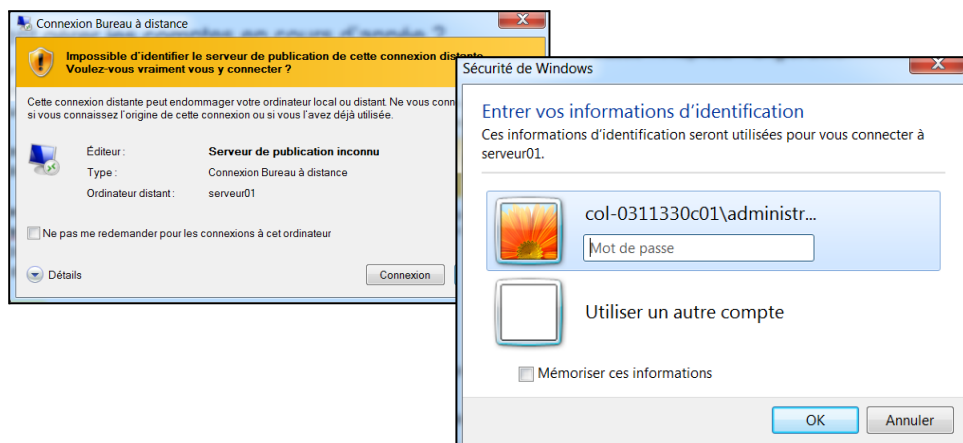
Connexion Bureau à distance

Impossible d'identifier le serveur de publication de cette connexion distante. Voulez-vous vraiment vous y connecter ?

Cette connexion distante peut endommager votre ordinateur local ou distant. Ne vous conn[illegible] si vous connaissez l'origine de cette connexion ou si vous l'avez déjà utilisée.

| Éditeur : | Serveur de publication inconnu |
|---|---|
| Type : | Connexion Bureau à distance |
| Ordinateur distant : | serveur01 |

Ne pas me redemander pour les connexions à cet ordinateur

Détails

Connexion

Sécurité de Windows

Entrer vos informations d'identification

Ces informations d'identification seront utilisées pour vous connecter à serveur01.

col-0311330c01\administr...

Mot de passe

Utiliser un autre compte

Mémoriser ces informations

OK

Annuler